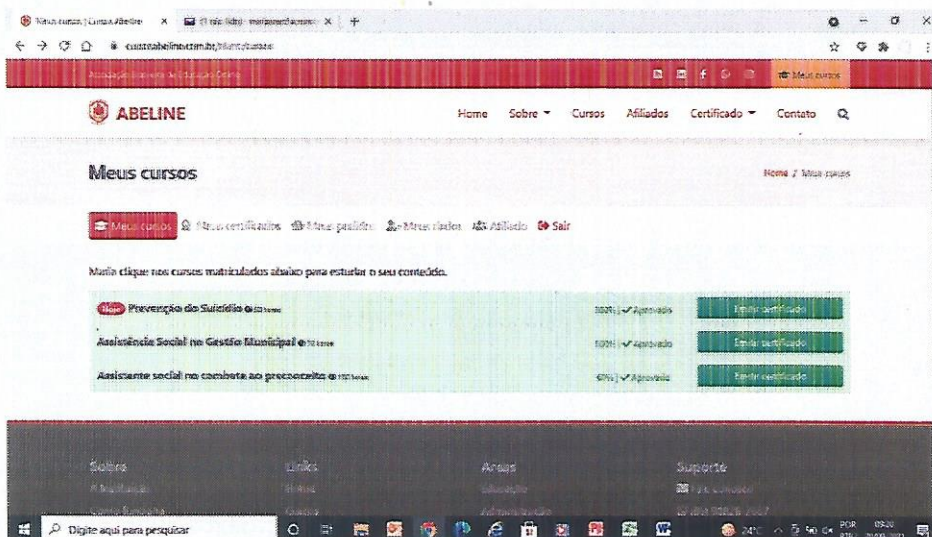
Meus cursos | Cursos Abeline × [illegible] × +

cursosabeline.com.br/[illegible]/cursos

Associação Brasileira de Educação Online

Meus cursos

ABELINE

Home Sobre Cursos Afiliados Certificado Contato

Meus cursos

Home / Meus cursos

Meus cursos Meus certificados Meus pedidos Meus dados Afiliado Sair

Maria clique nos cursos matriculados abaixo para estudar o seu conteúdo.

| | | |
|---|---|---|
| Novo Prevenção do Suicídio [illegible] horas | 100% Aprovado | Emitir certificado |
| Assistência Social na Gestão Municipal 70 horas | 100% Aprovado | Emitir certificado |
| Assistente social no combate ao preconceito 100 horas | 67% Aprovado | Emitir certificado |

Sobre

A Instituição

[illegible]

Links

Home

Cursos

Áreas

Educação

Administração

Suporte

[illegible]

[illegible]

Digite aqui para pesquisar

24°C POR 09:20 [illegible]